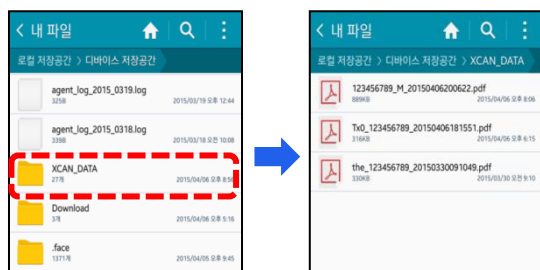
< 내 파일

로컬 저장공간 > 디바이스 저장공간

agent_log_2015_0319.log
325B
2015/03/19 오후 12:44

agent_log_2015_0318.log
339B
2015/03/18 오전 10:08

XCAN_DATA
27개
2015/04/06 오후 8:56

Download
6개
2015/04/06 오후 5:16

.face
1371개
2015/04/05 오후 9:45

< 내 파일

로컬 저장공간 > 디바이스 저장공간 > XCAN_DATA

123456789_M_20150406200622.pdf
889KB
2015/04/06 오후 8:06

Tx0_123456789_20150406181551.pdf
316KB
2015/04/06 오후 6:15

the_123456789_20150330091049.pdf
330KB
2015/03/30 오전 9:10